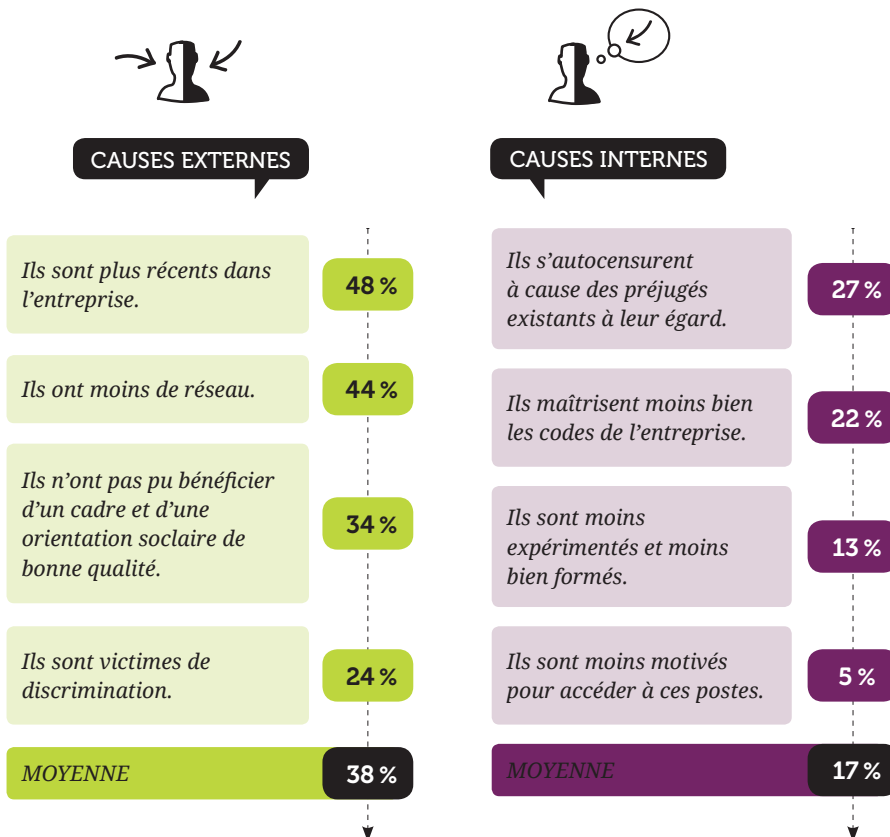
CAUSES EXTERNES

Ils sont plus récents dans l'entreprise. 48 %

Ils ont moins de réseau. 44 %

Ils n'ont pas pu bénéficier d'un cadre et d'une orientation soclaire de bonne qualité. 34 %

Ils sont victimes de discrimination. 24 %

MOYENNE 38 %

CAUSES INTERNES

Ils s'autocensurent à cause des préjugés existants à leur égard. 27 %

Ils maîtrisent moins bien les codes de l'entreprise. 22 %

Ils sont moins expérimentés et moins bien formés. 13 %

Ils sont moins motivés pour accéder à ces postes. 5 %

MOYENNE 17 %